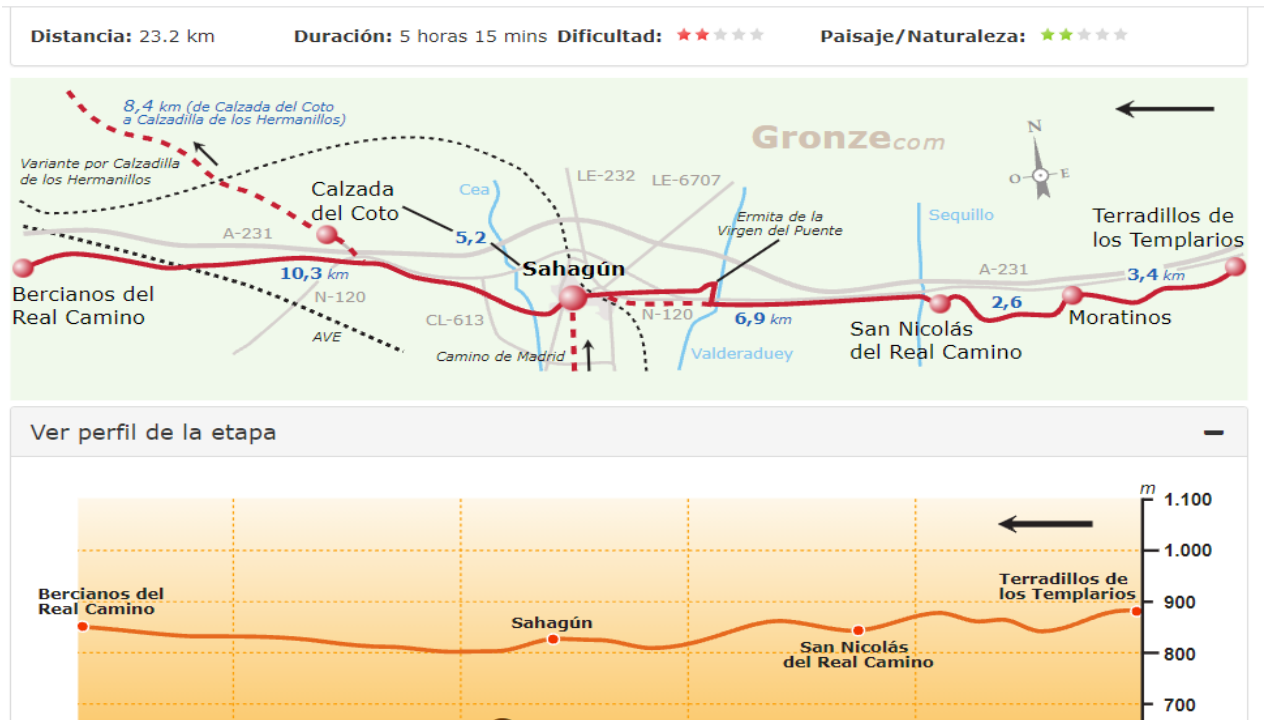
Distancia: 23.2 km Duración: 5 horas 15 mins Dificultad: Paisaje/Naturaleza:

8,4 km (de Calzada del Coto a Calzadilla de los Hermanillos)

Variante por Calzadilla de los Hermanillos

Gronze.com

N O E

Cea LE-232 LE-6707

Calzada del Coto

A-231

5,2

Ermita de la Virgen del Puente

Sequillo

Terradillos de los Templarios

Sahagún

10,3 km

A-231

3,4 km

Bercianos del Real Camino

N-120

CL-613

N-120

6,9 km

2,6

Moratinos

San Nicolás del Real Camino

AVE

Camino de Madrid

Valderaduey

Ver perfil de la etapa

m

1.100

1.000

900

800

700

Bercianos del Real Camino

Sahagún

San Nicolás del Real Camino

Terradillos de los Templarios